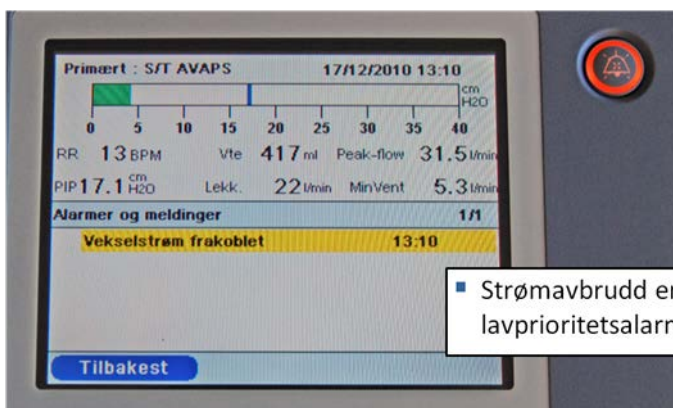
Primært : S/T AVAPS 17/12/2010 13:10

cm H2O

0 5 10 15 20 25 30 35 40

RR 13 BPM Vte 417 ml Peak-flow 31.5 l/min

PIP 17.1 cm H2O Lekk. 22 l/min MinVent 5.3 l/min

Alarmer og meldinger 1/1

Vekselstrøm frakoblet 13:10

Strømavbrudd er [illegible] lavprioritetsalar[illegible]

Tilbakest